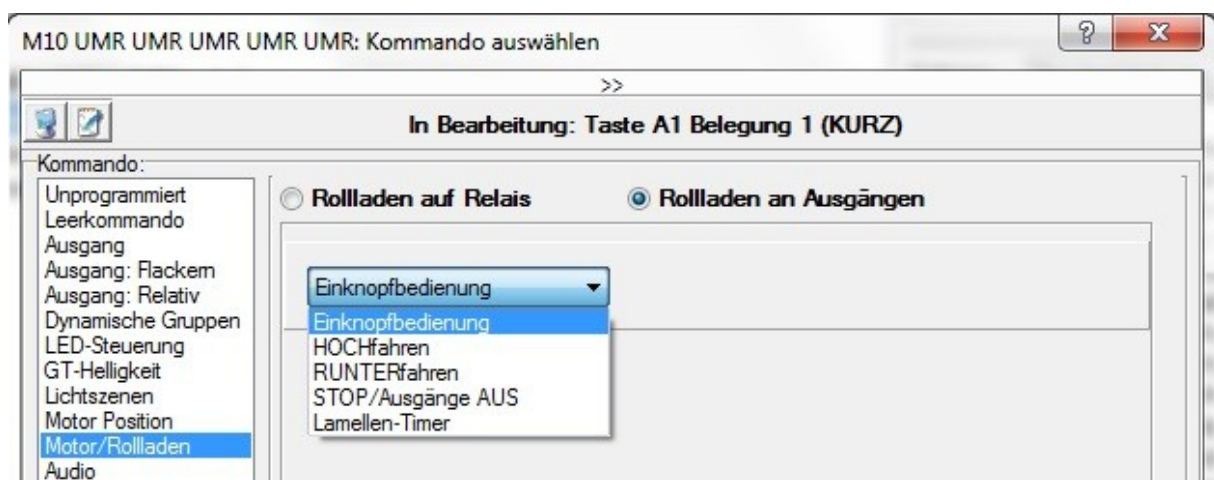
M10 UMR UMR UMR UMR: Kommando auswählen

>>

In Bearbeitung: Taste A1 Belegung 1 (KURZ)

Kommando:

Unprogrammiert
Leerkommando
Ausgang
Ausgang: Flackern
Ausgang: Relativ
Dynamische Gruppen
LED-Steuerung
GT-Helligkeit
Lichtszenen
Motor Position
Motor/Rollladen
Audio

Rollladen auf Relais

Rollladen an Ausgängen

Einknopfbedienung

Einknopfbedienung
HOCHfahren
RUNTERfahren
STOP/Ausgänge AUS
Lamellen-Timer